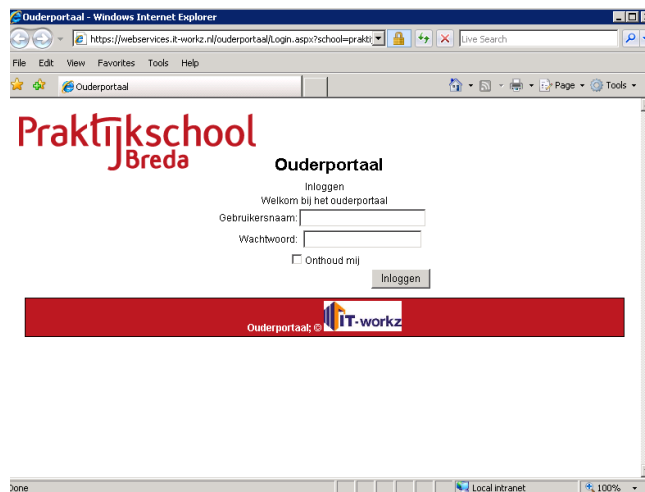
Ouderportaal - Windows Internet Explorer

https://webservices.it-workz.nl/ouderportaal/Login.aspx?school=prakti

Live Search

File Edit View Favorites Tools Help

Ouderportaal

Page ▾ Tools ▾

Praktijkschool Breda

Ouderportaal

Inloggen

Welkom bij het ouderportaal

Gebruikersnaam:

Wachtwoord:

Onthoud mij

Inloggen

Ouderportaal; © IT-workz

Done

Local intranet

100%